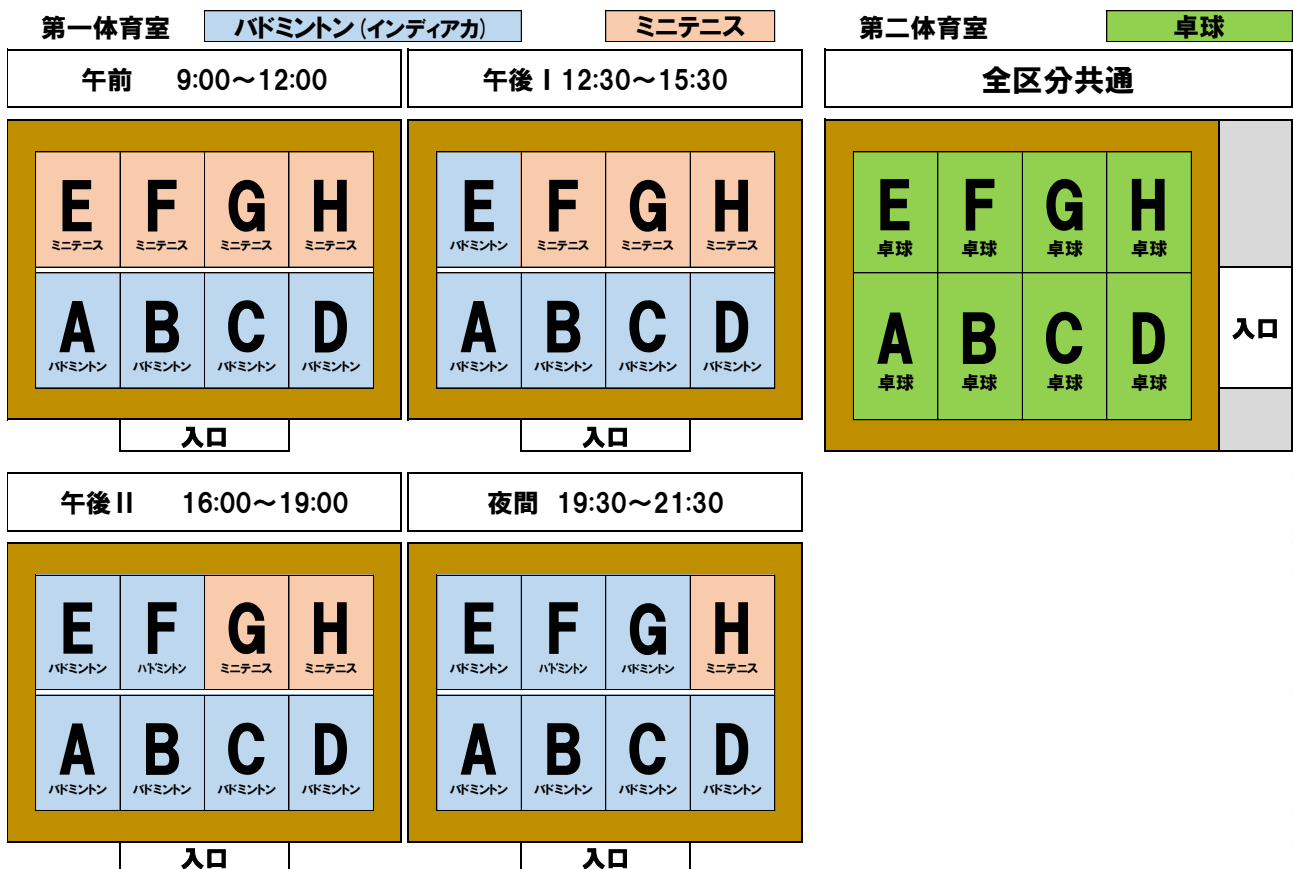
第一体育室 バドミントン（インディアカ） ミニテニス 第二体育室 卓球

午前 9:00～12:00

| E ミニテニス | F ミニテニス | G ミニテニス | H ミニテニス |
|---|---|---|---|
| A バドミントン | B バドミントン | C バドミントン | D バドミントン |

入口

午後Ⅰ 12:30～15:30

| E バドミントン | F ミニテニス | G ミニテニス | H ミニテニス |
|---|---|---|---|
| A バドミントン | B バドミントン | C バドミントン | D バドミントン |

入口

全区分共通

| E 卓球 | F 卓球 | G 卓球 | H 卓球 |
|---|---|---|---|
| A 卓球 | B 卓球 | C 卓球 | D 卓球 |

入口

午後Ⅱ 16:00～19:00

| E バドミントン | F バドミントン | G ミニテニス | H ミニテニス |
|---|---|---|---|
| A バドミントン | B バドミントン | C バドミントン | D バドミントン |

入口

夜間 19:30～21:30

| E バドミントン | F バドミントン | G バドミントン | H ミニテニス |
|---|---|---|---|
| A バドミントン | B バドミントン | C バドミントン | D バドミントン |

入口